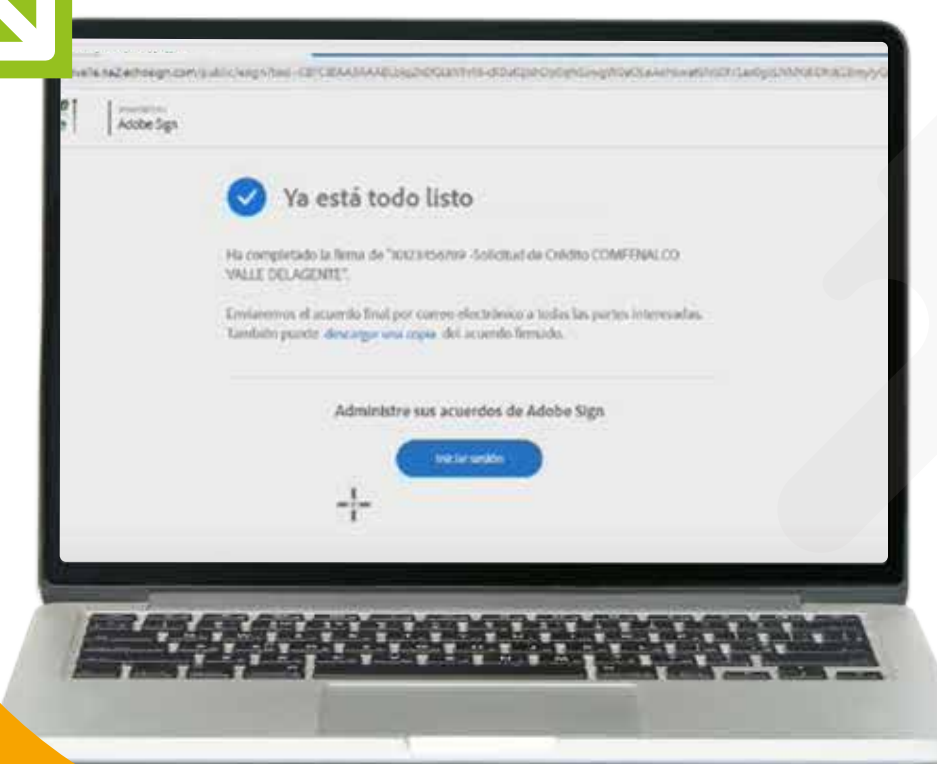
valle.na2.echosign.com/public/esign?tsid=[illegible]

Adobe Sign

Ya está todo listo

Ha completado la firma de "1012345678 9 -Solicitud de Crédito COMFENALCO VALLE DELAGENTE".

Enviaremos el acuerdo final por correo electrónico a todas las partes interesadas. También puede descargar una copia del acuerdo firmado.

Administre sus acuerdos de Adobe Sign

Iniciar sesión